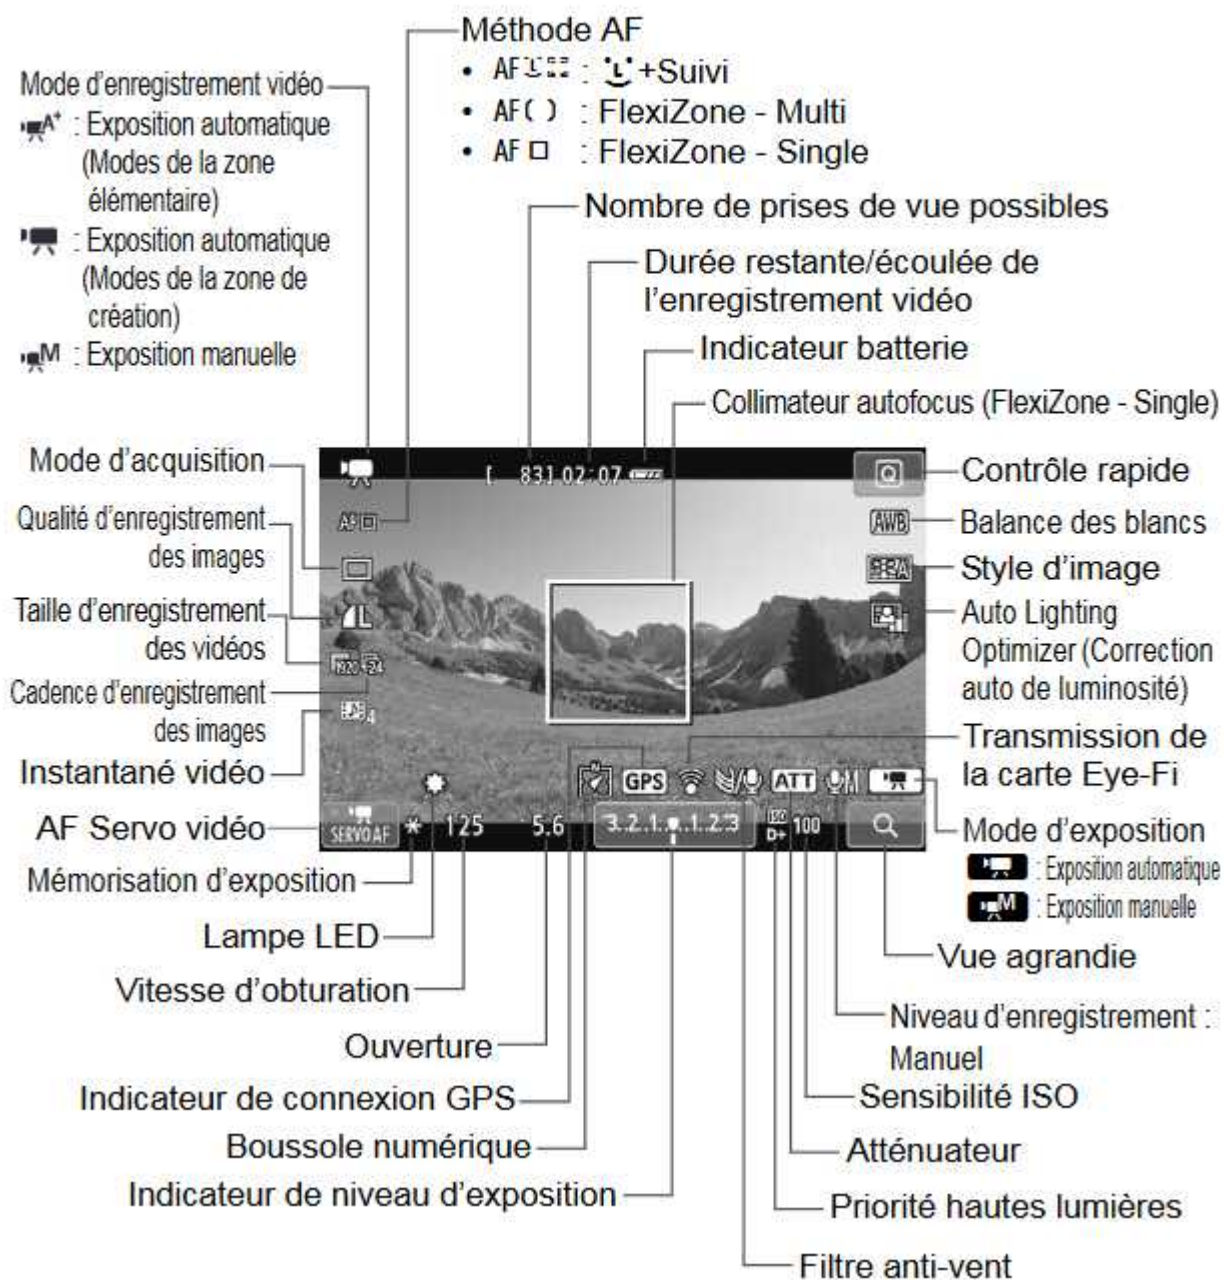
Méthode AF
• AF: +Suivi
• AF( ) : FlexiZone - Multi
• AF□ : FlexiZone - Single

Mode d'enregistrement vidéo
: Exposition automatique (Modes de la zone élémentaire)
: Exposition automatique (Modes de la zone de création)
M : Exposition manuelle

Nombre de prises de vue possibles
Durée restante/écoulée de l'enregistrement vidéo
Indicateur batterie
Collimateur autofocus (FlexiZone - Single)

Mode d'acquisition
Qualité d'enregistrement des images
Taille d'enregistrement des vidéos
Cadence d'enregistrement des images
Instantané vidéo
AF Servo vidéo
Mémorisation d'exposition
Lampe LED
Vitesse d'obturation
Ouverture
Indicateur de connexion GPS
Boussole numérique
Indicateur de niveau d'exposition

831 02:07
AF□
1920 24
SERVO AF
125
5.6
3.2.1.0.1.2.3
GPS
ATT
ISO D+
100
AWB
Q

Contrôle rapide
Balance des blancs
Style d'image
Auto Lighting Optimizer (Correction auto de luminosité)
Transmission de la carte Eye-Fi
Mode d'exposition
: Exposition automatique
M : Exposition manuelle
Vue agrandie
Niveau d'enregistrement : Manuel
Sensibilité ISO
Atténuateur
Priorité hautes lumières
Filtre anti-vent